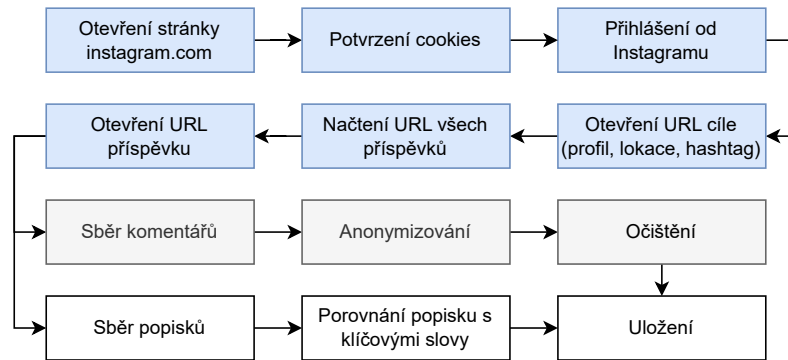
Otevření stránky instagram.com

Potvrzení cookies

Přihlášení od Instagramu

Otevření URL cíle (profil, lokace, hashtag)

Načtení URL všech příspěvků

Otevření URL příspěvku

Sběr komentářů

Anonymizování

Očištění

Sběr popisků

Porovnání popisku s klíčovými slovy

Uložení